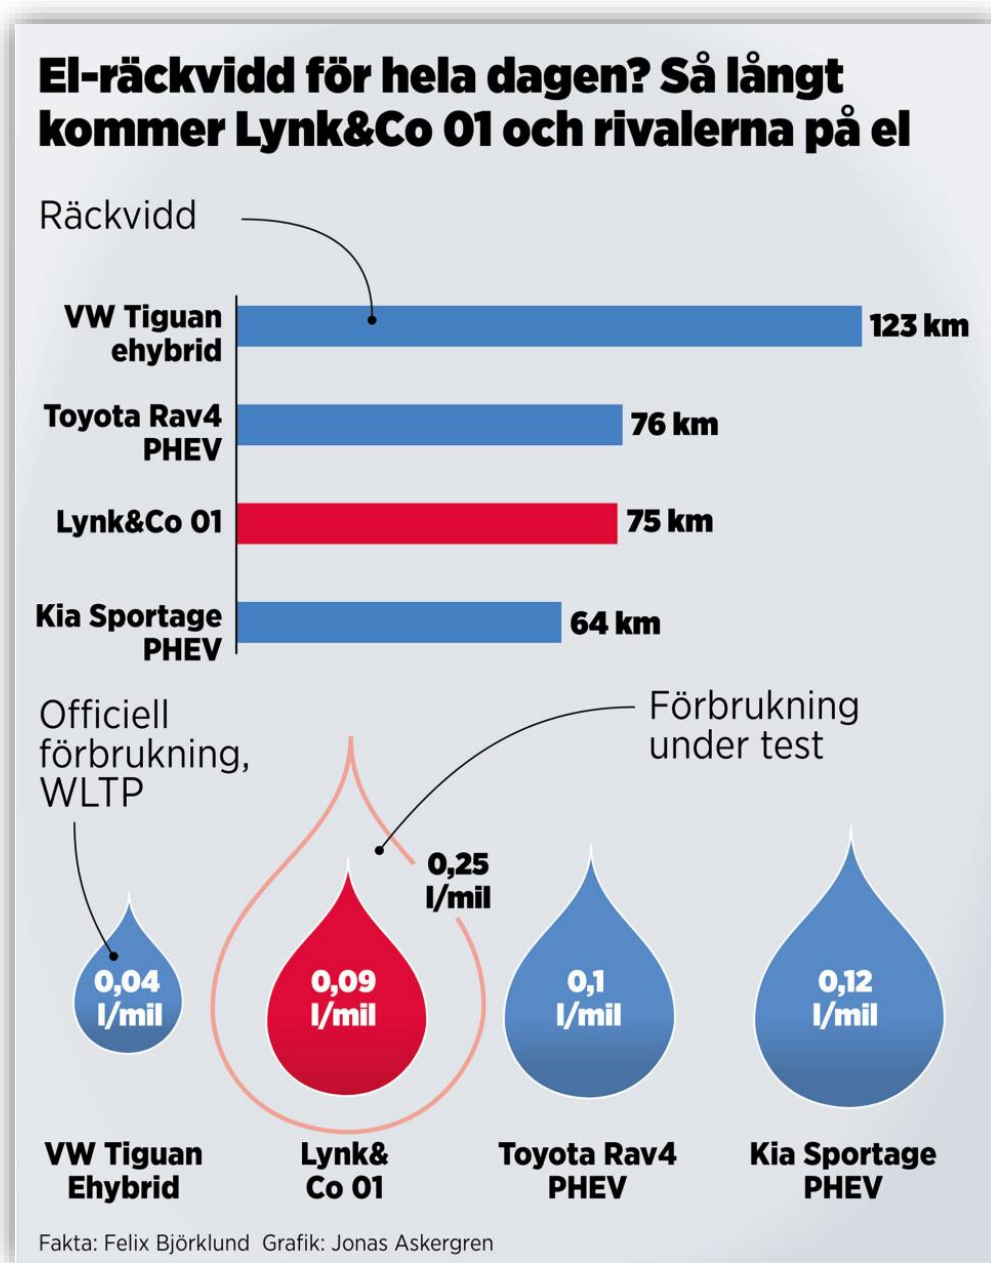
El-räckvidd för hela dagen? Så långt kommer Lynk&Co 01 och rivalerna på el

Räckvidd

| | |
|---|---|
| VW Tiguan ehybrid | 123 km |
| Toyota Rav4 PHEV | 76 km |
| Lynk&Co 01 | 75 km |
| Kia Sportage PHEV | 64 km |

Officiell förbrukning, WLTP

Förbrukning under test

0,25 l/mil

0,04 l/mil

0,09 l/mil

0,1 l/mil

0,12 l/mil

VW Tiguan Ehybrid

Lynk& Co 01

Toyota Rav4 PHEV

Kia Sportage PHEV

Fakta: Felix Björklund Grafik: Jonas Askergren